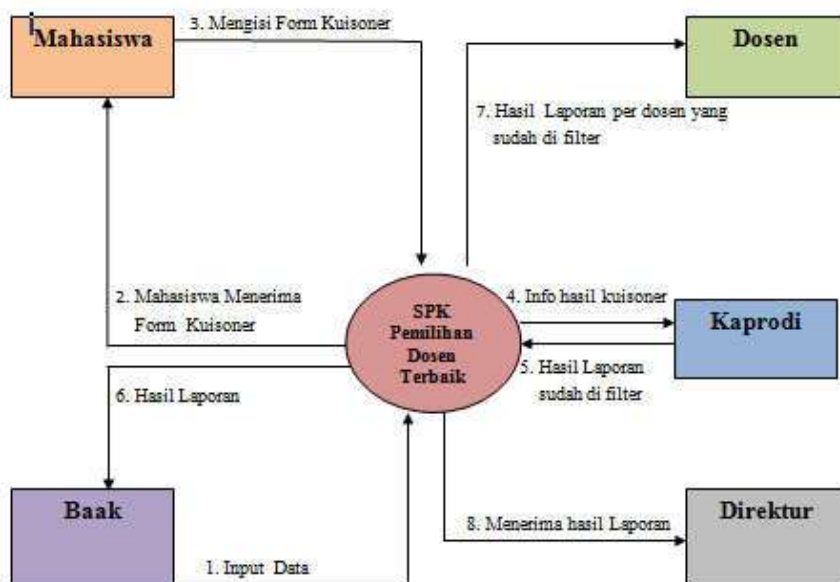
Mahasiswa

3. Mengisi Form Kuisoner

Dosen

7. Hasil Laporan per dosen yang sudah di filter

2. Mahasiswa Menerima Form Kuisoner

SPK Pemilihan Dosen Terbaik

4. Info hasil kuisoner

Kaprodi

5. Hasil Laporan sudah di filter

6. Hasil Laporan

Baak

8. Menerima hasil Laporan

Direktur

1. Input Data